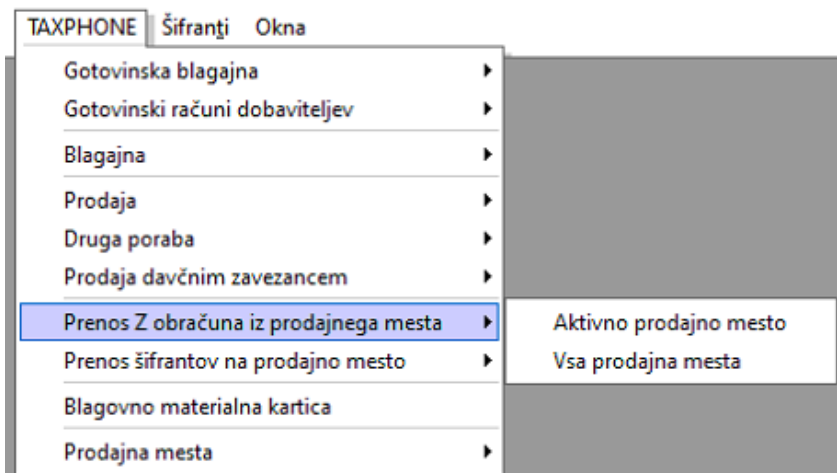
TAXPHONE Šifranti Okna

Gotovinska blagajna
Gotovinski računi dobaviteljev
Blagajna
Prodaja
Druga poraba
Prodaja davčnim zavezancem
Prenos Z obračuna iz prodajnega mesta
Prenos šifrantov na prodajno mesto
Blagovno materialna kartica
Prodajna mesta

Aktivno prodajno mesto
Vsa prodajna mesta